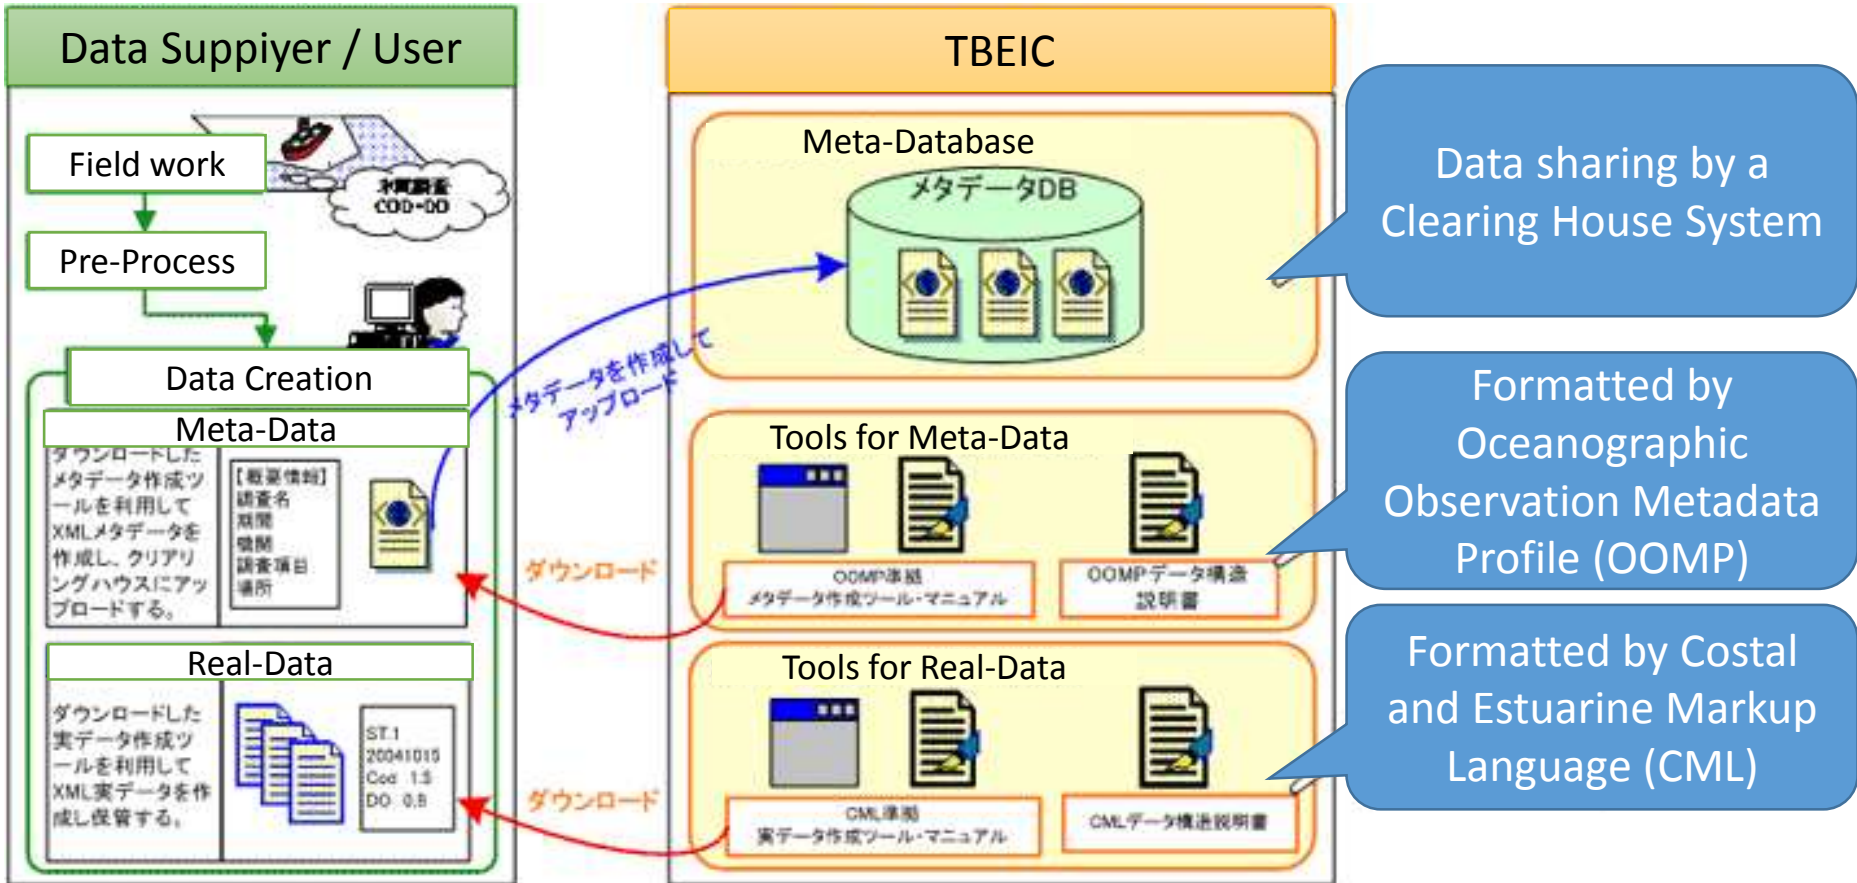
Data Suppiyer / User

Field work

水質調査
COD-DO

Pre-Process

Data Creation

Meta-Data

ダウンロードしたメタデータ作成ツールを利用してXMLメタデータを作成し、クリアリングハウスにアップロードする。

【概要情報】
調査名
期間
機関
調査項目
場所

Real-Data

ダウンロードした実データ作成ツールを利用してXML実データを作成し保管する。

ST.1
20041015
Cod 1.5
DO 0.8

メタデータを作成してアップロード

ダウンロード

ダウンロード

TBEIC

Meta-Database

メタデータDB

Tools for Meta-Data

OOMP準拠
メタデータ作成ツール・マニュアル

OOMPデータ構造説明書

Tools for Real-Data

CML準拠
実データ作成ツール・マニュアル

CMLデータ構造説明書

Data sharing by a Clearing House System

Formatted by Oceanographic Observation Metadata Profile (OOMP)

Formatted by Costal and Estuarine Markup Language (CML)